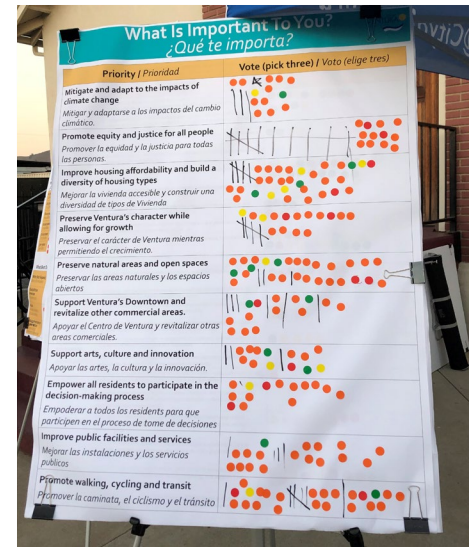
What Is Important To You?
¿Qué te importa?

| Priority / Prioridad | Vote (pick three) / Voto (elige tres) |
|---|---|
| Mitigate and adapt to the impacts of climate change<br>Mitigar y adaptarse a los impactos del cambio climático. | |
| Promote equity and justice for all people<br>Promover la equidad y la justicia para todas las personas. | |
| Improve housing affordability and build a diversity of housing types<br>Mejorar la vivienda accesible y construir una diversidad de tipos de Vivienda | |
| Preserve Ventura's character while allowing for growth<br>Preservar el carácter de Ventura mientras permitiendo el crecimiento. | |
| Preserve natural areas and open spaces<br>Preservar las areas naturales y los espacios abiertos | |
| Support Ventura's Downtown and revitalize other commercial areas.<br>Apoyar el Centro de Ventura y revitalizar otras areas comerciales. | |
| Support arts, culture and innovation<br>Apoyar las artes, la cultura y la innovación. | |
| Empower all residents to participate in the decision-making process<br>Empoderar a todos los residents para que participen en el proceso de tome de decisiones | |
| Improve public facilities and services<br>Mejorar las instalaciones y los servicios publicos | |
| Promote walking, cycling and transit<br>Promover la caminata, el ciclismo y el tránsito | |